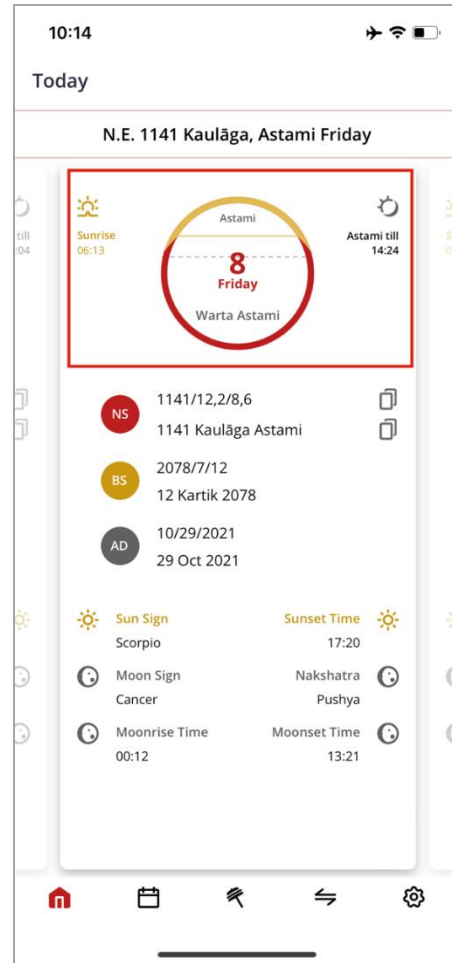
10:14

Today

N.E. 1141 Kaulāga, Astami Friday

till
:04

Sunrise
06:13

Astami

8
Friday

Warta Astami

Astami till
14:24

NS 1141/12,2/8,6
1141 Kaulāga Astami

BS 2078/7/12
12 Kartik 2078

AD 10/29/2021
29 Oct 2021

Sun Sign
Scorpio

Sunset Time
17:20

Moon Sign
Cancer

Nakshatra
Pushya

Moonrise Time
00:12

Moonset Time
13:21